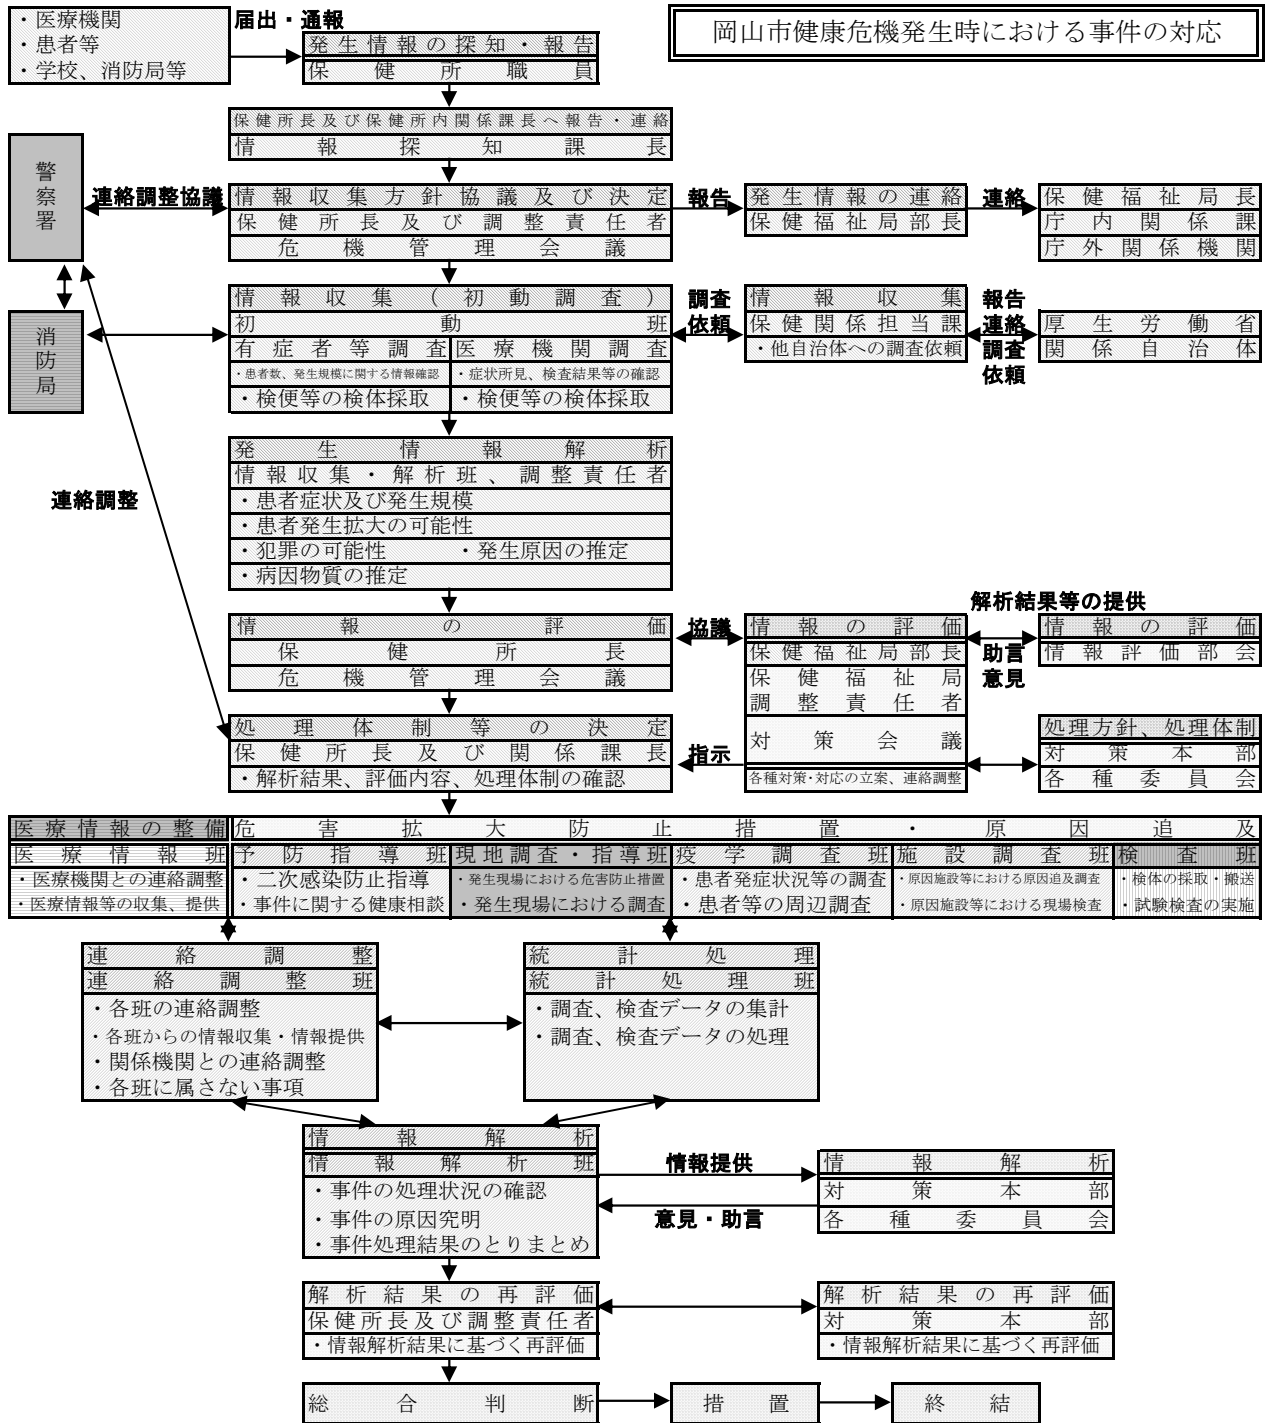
・医療機関
・患者等
・学校、消防局等

届出・通報

発生情報の探知・報告
保健所職員

岡山市健康危機発生時における事件の対応

保健所長及び保健所内関係課長へ報告・連絡
情報探知課長

警察署

連絡調整協議

情報収集方針協議及び決定
保健所長及び調整責任者
危機管理会議

報告

発生情報の連絡
保健福祉局部長

連絡

保健福祉局長
庁内関係課
庁外関係機関

消防局

情報収集（初動調査）
初動班
有症者等調査
・患者数、発生規模に関する情報確認
・検便等の検体採取
医療機関調査
・症状所見、検査結果等の確認
・検便等の検体採取

調査依頼

情報収集
保健関係担当課
・他自治体への調査依頼

報告
連絡
調査
依頼

厚生労働省
関係自治体

連絡調整

発生情報解析
情報収集・解析班、調整責任者
・患者症状及び発生規模
・患者発生拡大の可能性
・犯罪の可能性　・発生原因の推定
・病因物質の推定

情報の評価
保健所長
危機管理会議

協議

情報の評価
保健福祉局部長
保健福祉局
調整責任者
対策会議
各種対策・対応の立案、連絡調整

解析結果等の提供

情報の評価
情報評価部会

助言
意見

処理方針、処理体制
対策本部
各種委員会

処理体制等の決定
保健所長及び関係課長
・解析結果、評価内容、処理体制の確認

指示

医療情報の整備
医療情報班
・医療機関との連絡調整
・医療情報等の収集、提供

危害拡大防止措置・原因追及
予防指導班
・二次感染防止指導
・事件に関する健康相談
現地調査・指導班
・発生現場における危害防止措置
・発生現場における調査
疫学調査班
・患者発症状況等の調査
・患者等の周辺調査
施設調査班
・原因施設等における原因追及調査
・原因施設等における現場検査
検査班
・検体の採取・搬送
・試験検査の実施

連絡調整
連絡調整班
・各班の連絡調整
・各班からの情報収集・情報提供
・関係機関との連絡調整
・各班に属さない事項

統計処理
統計処理班
・調査、検査データの集計
・調査、検査データの処理

情報解析
情報解析班
・事件の処理状況の確認
・事件の原因究明
・事件処理結果のとりまとめ

情報提供
意見・助言

情報解析
対策本部
各種委員会

解析結果の再評価
保健所長及び調整責任者
・情報解析結果に基づく再評価

解析結果の再評価
対策本部
・情報解析結果に基づく再評価

総合判断
措置
終結